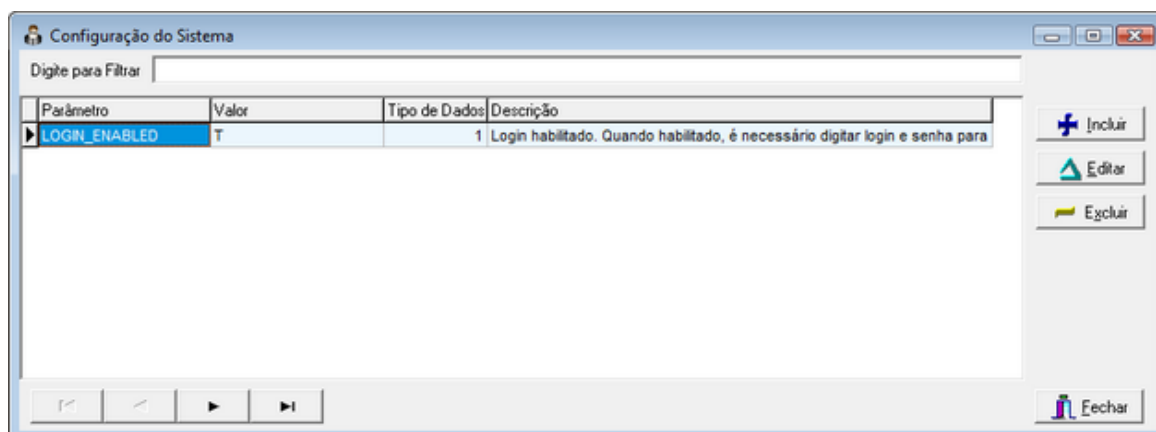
Configuração do Sistema

Digite para Filtrar

| Parâmetro | Valor | Tipo de Dados | Descrição |
|---|---|---|---|
| LOGIN_ENABLED | T | 1 | Login habilitado. Quando habilitado, é necessário digitar login e senha para |

Incluir

Editar

Excluir

Fechar